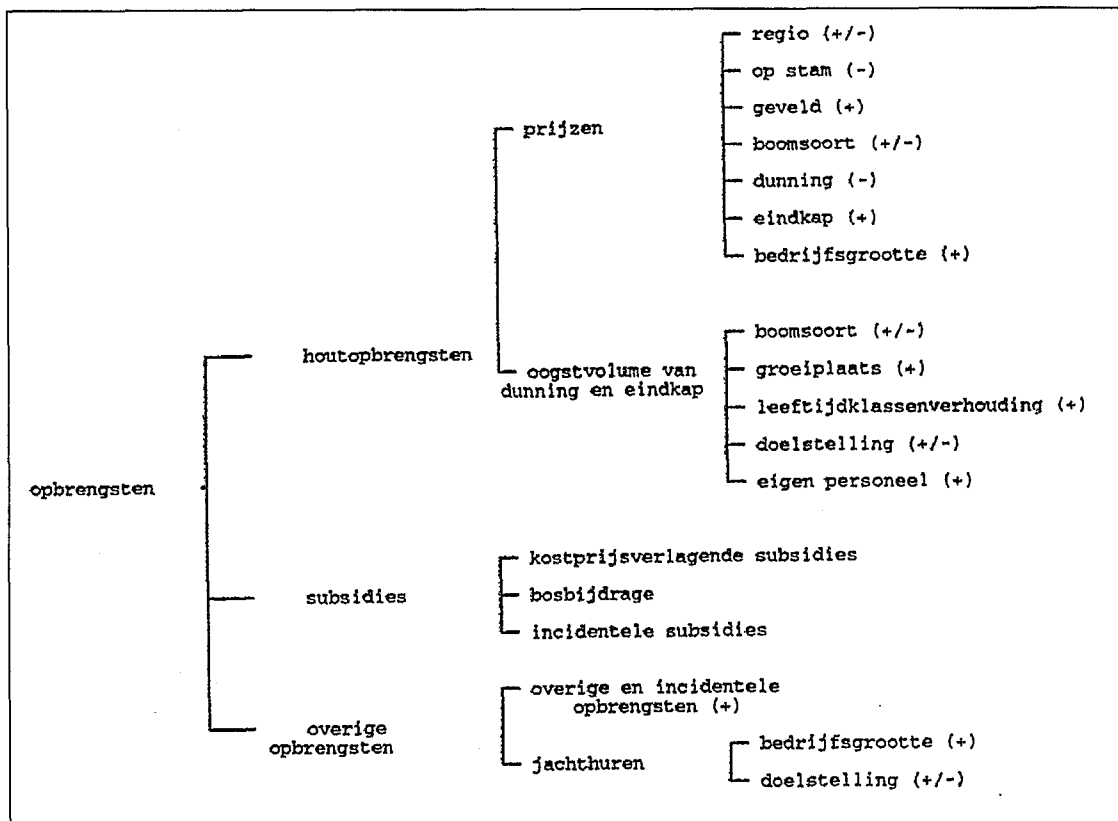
regio (+/-)
op stam (-)
geveld (+)
boomsoort (+/-)
dunning (-)
eindkap (+)
bedrijfsgrootte (+)

prijzen

houtopbrengsten

oogstvolume van dunning en eindkap

boomsoort (+/-)
groeiplaats (+)
leeftijdklassenverhouding (+)
doelstelling (+/-)
eigen personeel (+)

opbrengsten

kostprijsverlagende subsidies
bosbijdrage
incidentele subsidies

subsidies

overige en incidentele opbrengsten (+)

overige opbrengsten

jachthuren

bedrijfsgrootte (+)
doelstelling (+/-)